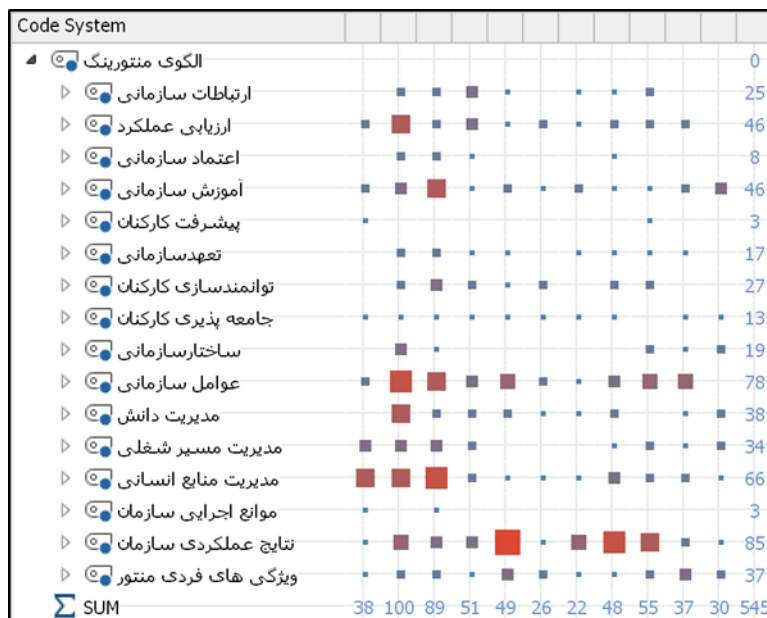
| Code System | | | | | | | | | | | | |
|---|---|---|---|---|---|---|---|---|---|---|---|---|
| الگوی منتورینگ | | | | | | | | | | | | 0 |
| ارتباطات سازمانی | | | | | | | | | | | | 25 |
| ارزیابی عملکرد | | | | | | | | | | | | 46 |
| اعتماد سازمانی | | | | | | | | | | | | 8 |
| آموزش سازمانی | | | | | | | | | | | | 46 |
| پیشرفت کارکنان | | | | | | | | | | | | 3 |
| تعهدسازمانی | | | | | | | | | | | | 17 |
| توانمندسازی کارکنان | | | | | | | | | | | | 27 |
| جامعه پذیری کارکنان | | | | | | | | | | | | 13 |
| ساختارسازمانی | | | | | | | | | | | | 19 |
| عوامل سازمانی | | | | | | | | | | | | 78 |
| مدیریت دانش | | | | | | | | | | | | 38 |
| مدیریت مسیر شغلی | | | | | | | | | | | | 34 |
| مدیریت منابع انسانی | | | | | | | | | | | | 66 |
| موانع اجرایی سازمان | | | | | | | | | | | | 3 |
| نتایج عملکردی سازمان | | | | | | | | | | | | 85 |
| ویژگی های فردی منتور | | | | | | | | | | | | 37 |
| $\Sigma$ SUM | 38 | 100 | 89 | 51 | 49 | 26 | 22 | 48 | 55 | 37 | 30 | 545 |